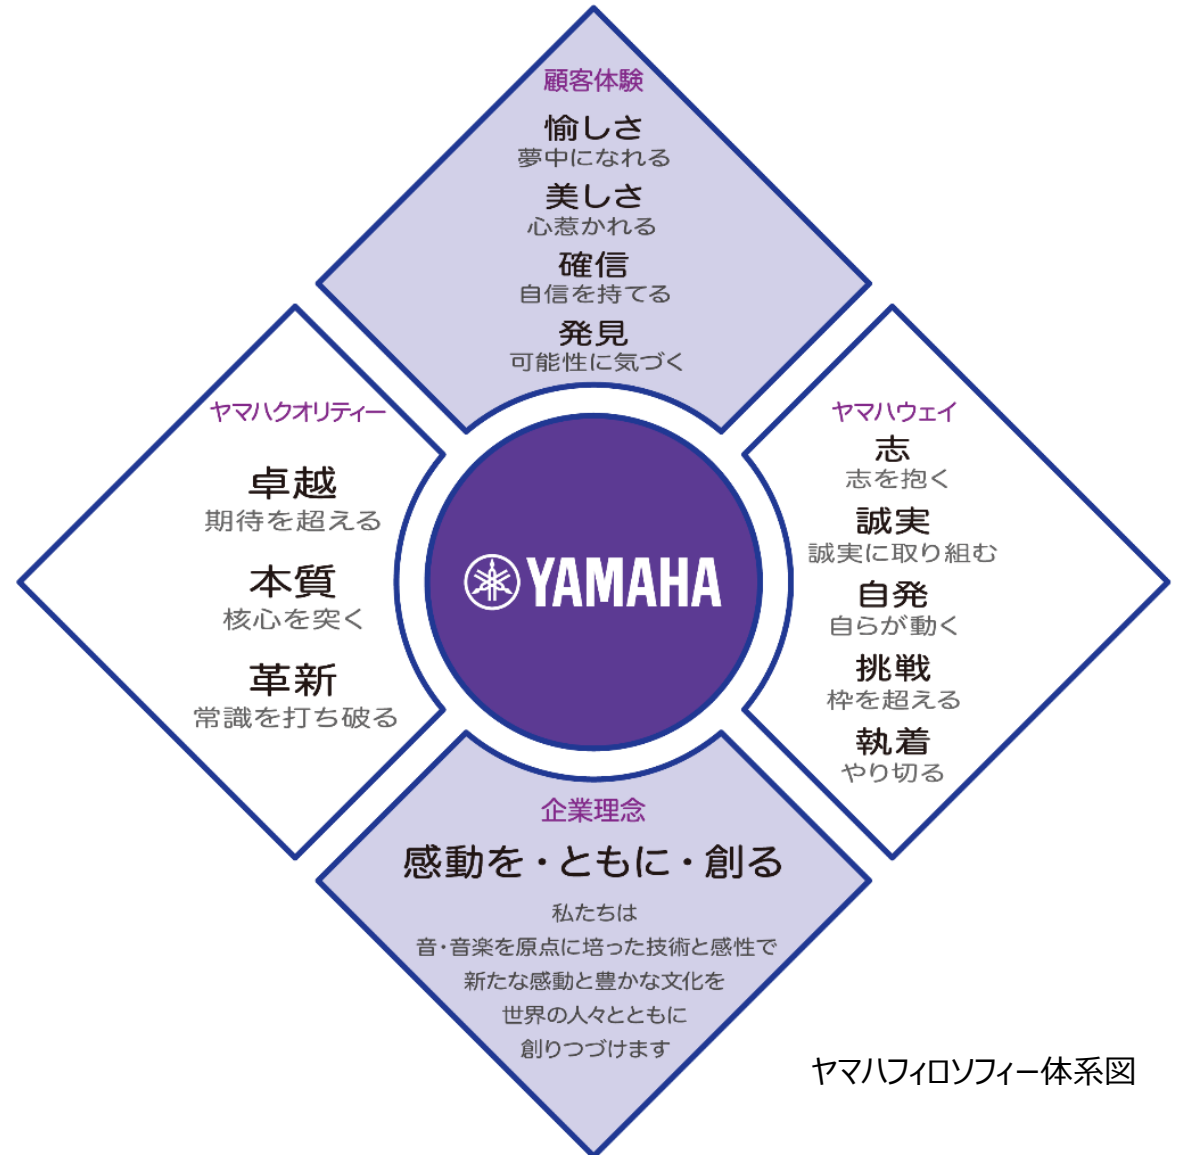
顧客体験

愉しさ
夢中になれる

美しさ
心惹かれる

確信
自信を持てる

発見
可能性に気づく

ヤマハクオリティー

卓越
期待を超える

本質
核心を突く

革新
常識を打ち破る

YAMAHA

ヤマハウェイ

志
志を抱く

誠実
誠実に取り組む

自発
自らが動く

挑戦
枠を超える

執着
やり切る

企業理念

感動を・ともに・創る

私たちは
音・音楽を原点に培った技術と感性で
新たな感動と豊かな文化を
世界の人々とともに
創りつづけます

ヤマハフィロソフィー体系図